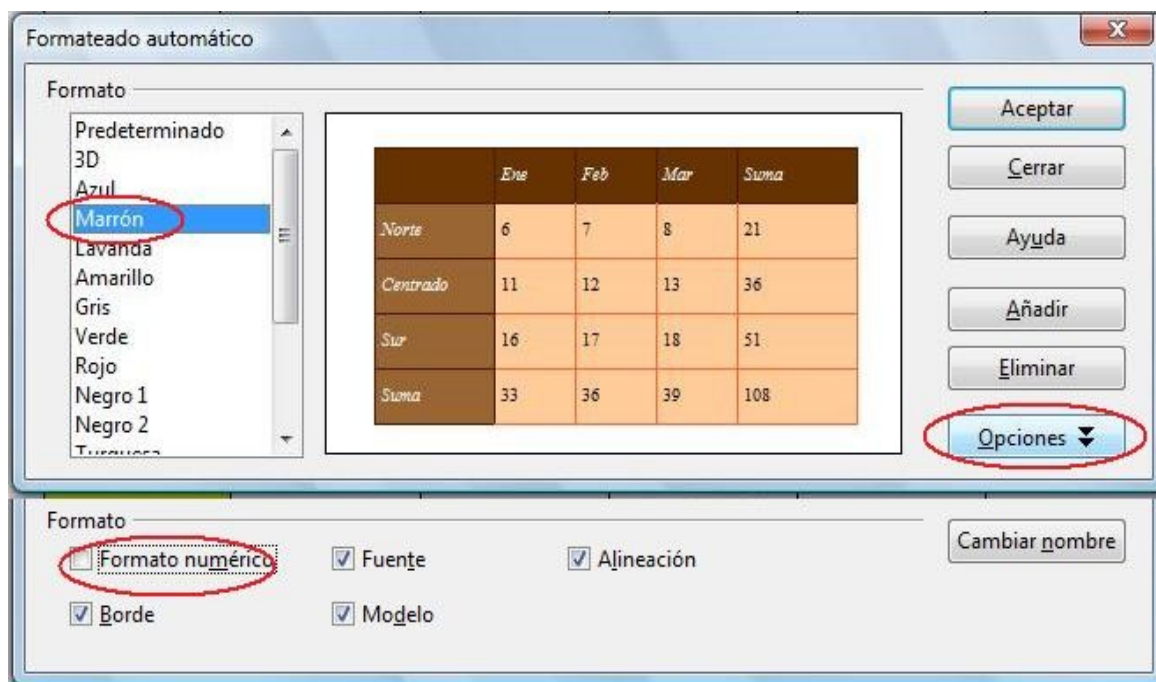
Formateado automático

Formato

Predeterminado
3D
Azul
Marrón
Lavanda
Amarillo
Gris
Verde
Rojo
Negro 1
Negro 2
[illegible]

| | Ene | Feb | Mar | Suma |
|---|---|---|---|---|
| Norte | 6 | 7 | 8 | 21 |
| Centrado | 11 | 12 | 13 | 36 |
| Sur | 16 | 17 | 18 | 51 |
| Suma | 33 | 36 | 39 | 108 |

Aceptar
Cerrar
Ayuda
Añadir
Eliminar
Opciones

Formato
Formato numérico
Fuente
Alineación
Borde
Modelo
Cambiar nombre